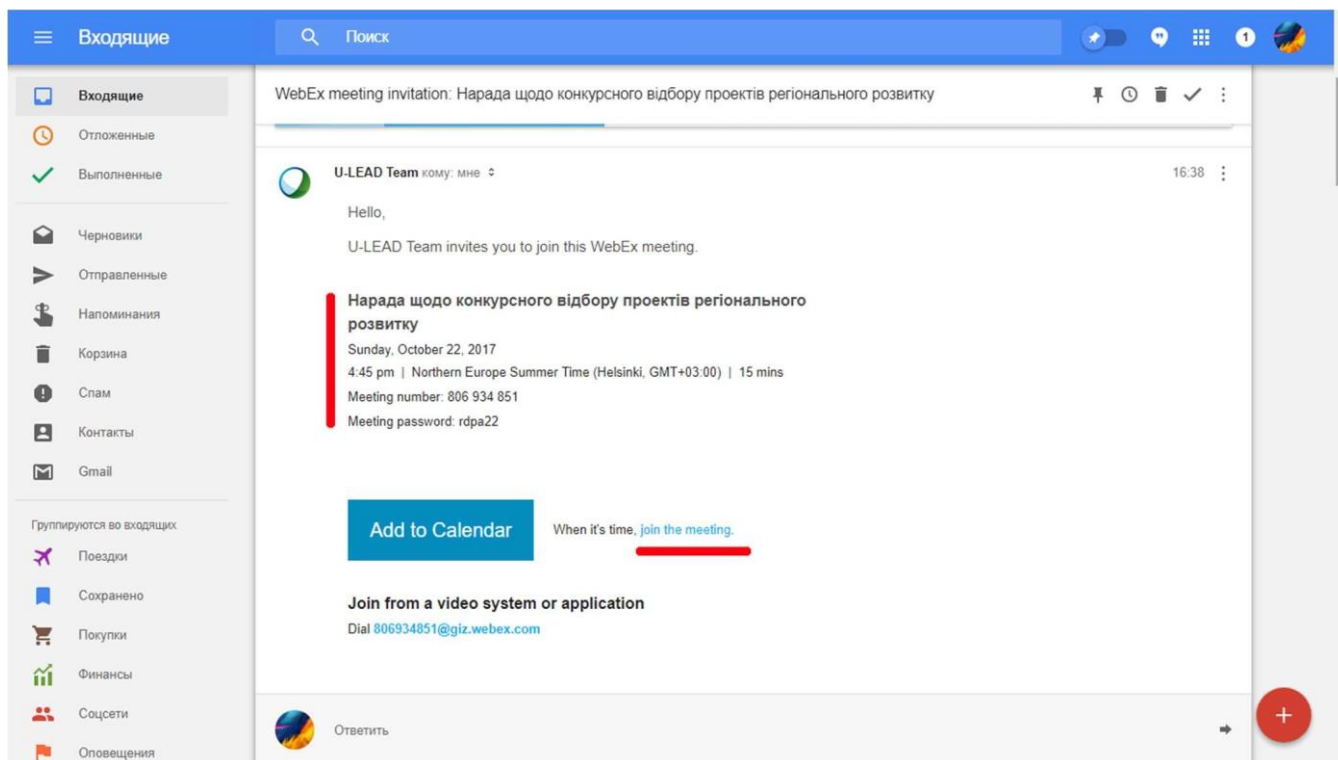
Входящие

Поиск

1

Входящие
Отложенные
Выполненные
Черновики
Отправленные
Напоминания
Корзина
Спам
Контакты
Gmail
Группируются во входящих
Поездки
Сохранено
Покупки
Финансы
Соцсети
Оповещения

WebEx meeting invitation: Нарада щодо конкурсного відбору проектів регіонального розвитку

U-LEAD Team кому: мне

16:38

Hello,

U-LEAD Team invites you to join this WebEx meeting.

Нарада щодо конкурсного відбору проектів регіонального розвитку
Sunday, October 22, 2017
4:45 pm | Northern Europe Summer Time (Helsinki, GMT+03:00) | 15 mins
Meeting number: 806 934 851
Meeting password: rdpa22

Add to Calendar

When it's time, join the meeting.

Join from a video system or application
Dial 806934851@giz.webex.com

Ответить